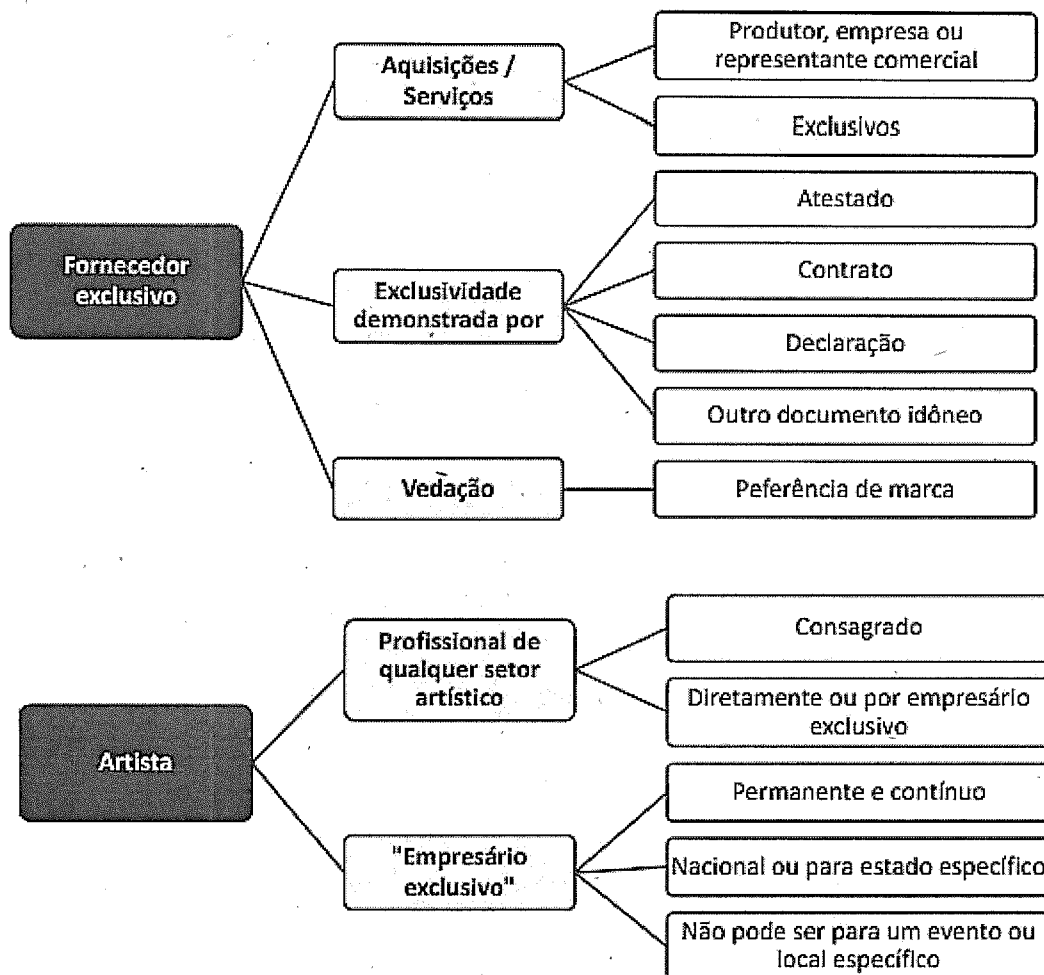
Fornecedor exclusivo

Aquisições / Serviços

Produtor, empresa ou representante comercial

Exclusivos

Exclusividade demonstrada por

Atestado

Contrato

Declaração

Outro documento idôneo

Vedação

Peferência de marca

Artista

Profissional de qualquer setor artístico

Consagrado

Diretamente ou por empresário exclusivo

"Empresário exclusivo"

Permanente e contínuo

Nacional ou para estado específico

Não pode ser para um evento ou local específico